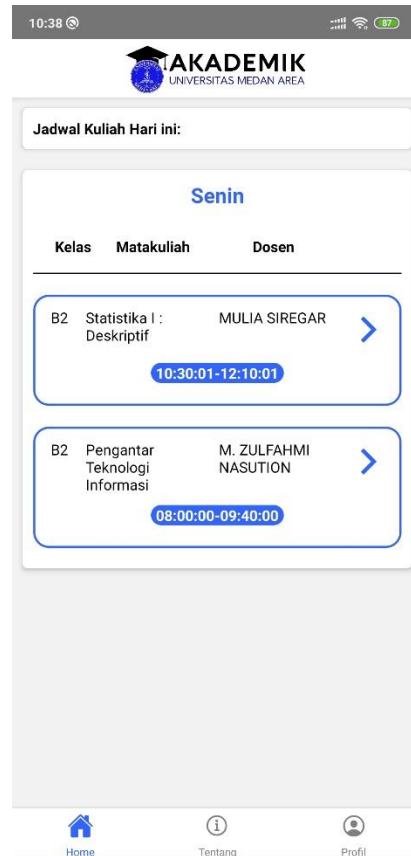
10:38

87

AKADEMIK
UNIVERSITAS MEDAN AREA

Jadwal Kuliah Hari ini:

Senin

| Kelas | Matakuliah | Dosen |
|---|---|---|
| B2 | Statistika I : Deskriptif | MULIA SIREGAR |
| | 10:30:01-12:10:01 | |
| B2 | Pengantar Teknologi Informasi | M. ZULFAHMI NASUTION |
| | 08:00:00-09:40:00 | |

Home
Tentang
Profil